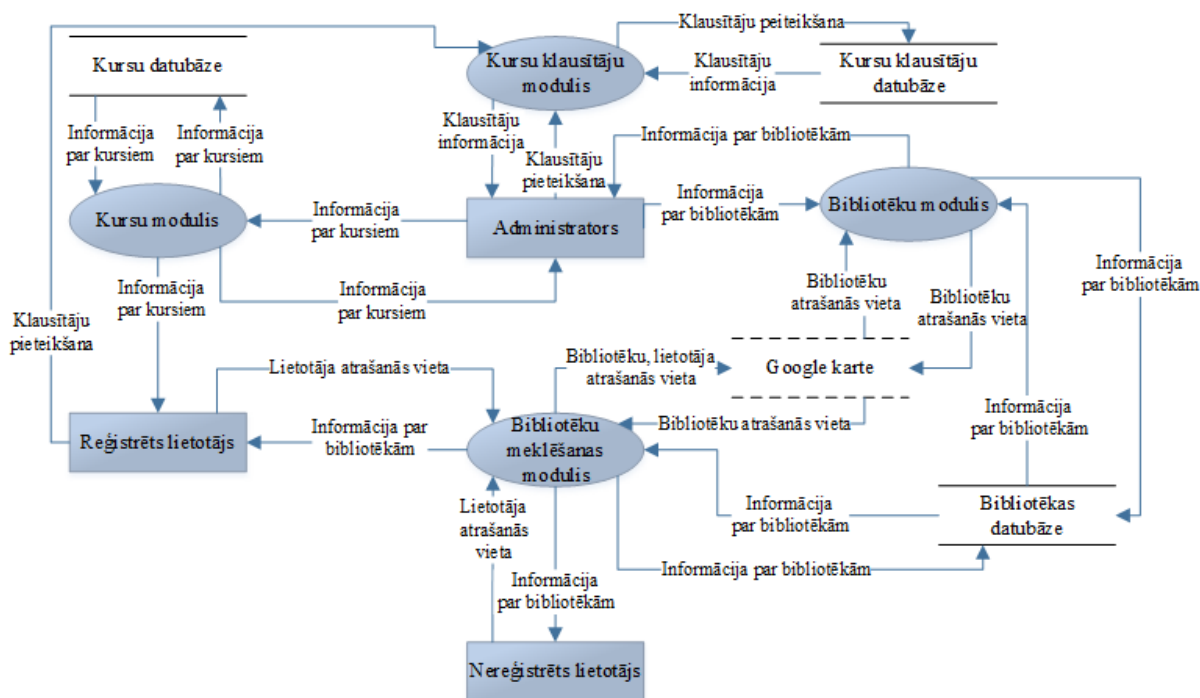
Klausītāju pieteikšana

Kursu klausītāju modulis

Klausītāju informācija

Kursu klausītāju datubāze

Kursu datubāze

Informācija par kursiem

Informācija par kursiem

Klausītāju informācija

Klausītāju pieteikšana

Informācija par bibliotēkām

Kursu modulis

Informācija par kursiem

Administrators

Informācija par bibliotēkām

Bibliotēku modulis

Informācija par kursiem

Informācija par kursiem

Bibliotēku atrašanās vieta

Bibliotēku atrašanās vieta

Informācija par bibliotēkām

Klausītāju pieteikšana

Lietotāja atrašanās vieta

Bibliotēku, lietotāja atrašanās vieta

Google karte

Bibliotēku atrašanās vieta

Informācija par bibliotēkām

Reģistrēts lietotājs

Informācija par bibliotēkām

Bibliotēku meklēšanas modulis

Informācija par bibliotēkām

Bibliotēkas datubāze

Lietotāja atrašanās vieta

Informācija par bibliotēkām

Informācija par bibliotēkām

Nereģistrēts lietotājs